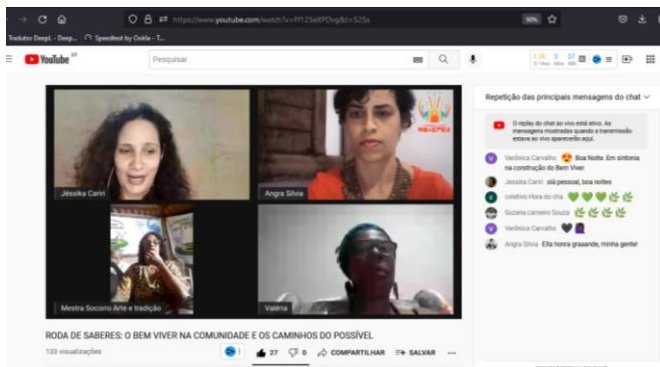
https://www.youtube.com/watch?v=Ff125eXPDvg&t=525s

90%

Tradutor DeepL - Deep... Speedtest by Ookla - T...

YouTube BR

Pesquisar

Jéssika Cariri

Angra Silvia

Mestra Socorro Arte e tradição

Valéria

RODA DE SABERES: O BEM VIVER NA COMUNIDADE E OS CAMINHOS DO POSSÍVEL

133 visualizações

27 0 COMPARTILHAR SALVAR ...

Repetição das principais mensagens do chat

O replay do chat ao vivo está ativo. As mensagens mostradas quando a transmissão estava ao vivo aparecerão aqui.

Verônica Carvalho Boa Noite. Em sintonia na construção do Bem Viver.

Jéssika Cariri olá pessoal, boa noites

coletivo Hora do chá

Suzana carneiro Souza

Verônica Carvalho

Angra Silvia Elta honra graaande, minha gente!